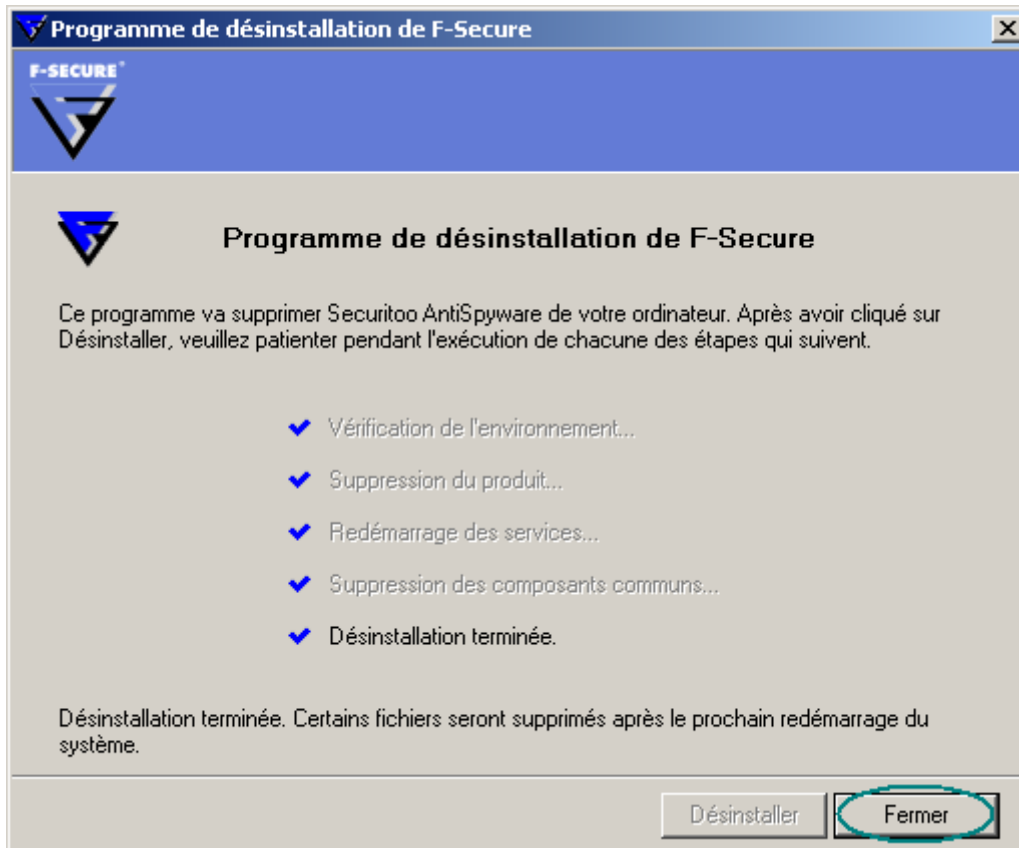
Programme de désinstallation de F-Secure

F-SECURE

Programme de désinstallation de F-Secure

Ce programme va supprimer Securitoo AntiSpyware de votre ordinateur. Après avoir cliqué sur Désinstaller, veuillez patienter pendant l'exécution de chacune des étapes qui suivent.

Vérification de l'environnement...

Suppression du produit...

Redémarrage des services...

Suppression des composants communs...

Désinstallation terminée.

Désinstallation terminée. Certains fichiers seront supprimés après le prochain redémarrage du système.

Désinstaller

Fermer